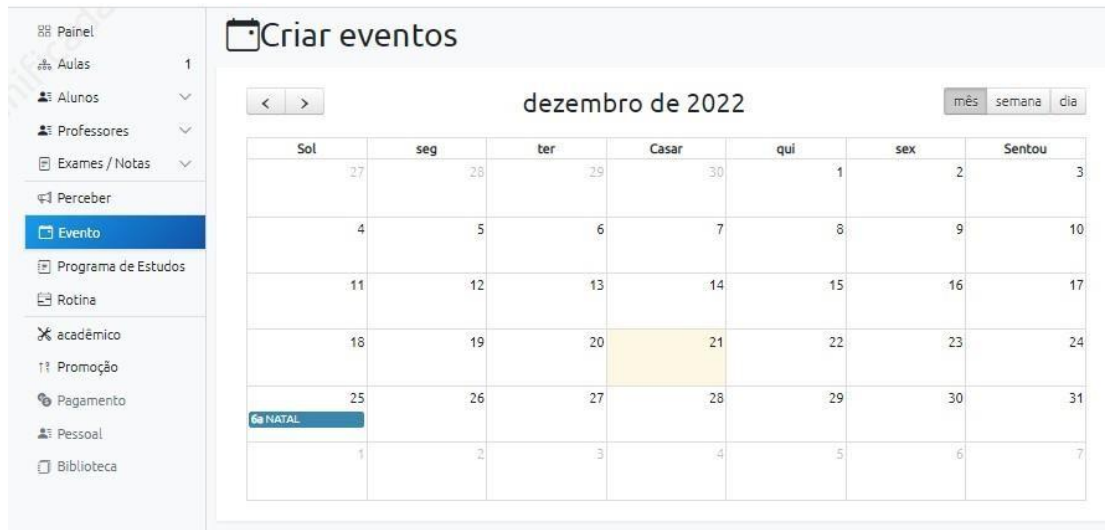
Painel
Aulas 1
Alunos
Professores
Exames / Notas
Perceber
Evento
Programa de Estudos
Rotina
acadêmico
Promoção
Pagamento
Pessoal
Biblioteca

Criar eventos

< >
dezembro de 2022
mês semana dia

| Sol | seg | ter | Casar | qui | sex | Sentou |
|---|---|---|---|---|---|---|
| 27 | 28 | 29 | 30 | 1 | 2 | 3 |
| 4 | 5 | 6 | 7 | 8 | 9 | 10 |
| 11 | 12 | 13 | 14 | 15 | 16 | 17 |
| 18 | 19 | 20 | 21 | 22 | 23 | 24 |
| 25 6a NATAL | 26 | 27 | 28 | 29 | 30 | 31 |
| 1 | 2 | 3 | 4 | 5 | 6 | 7 |